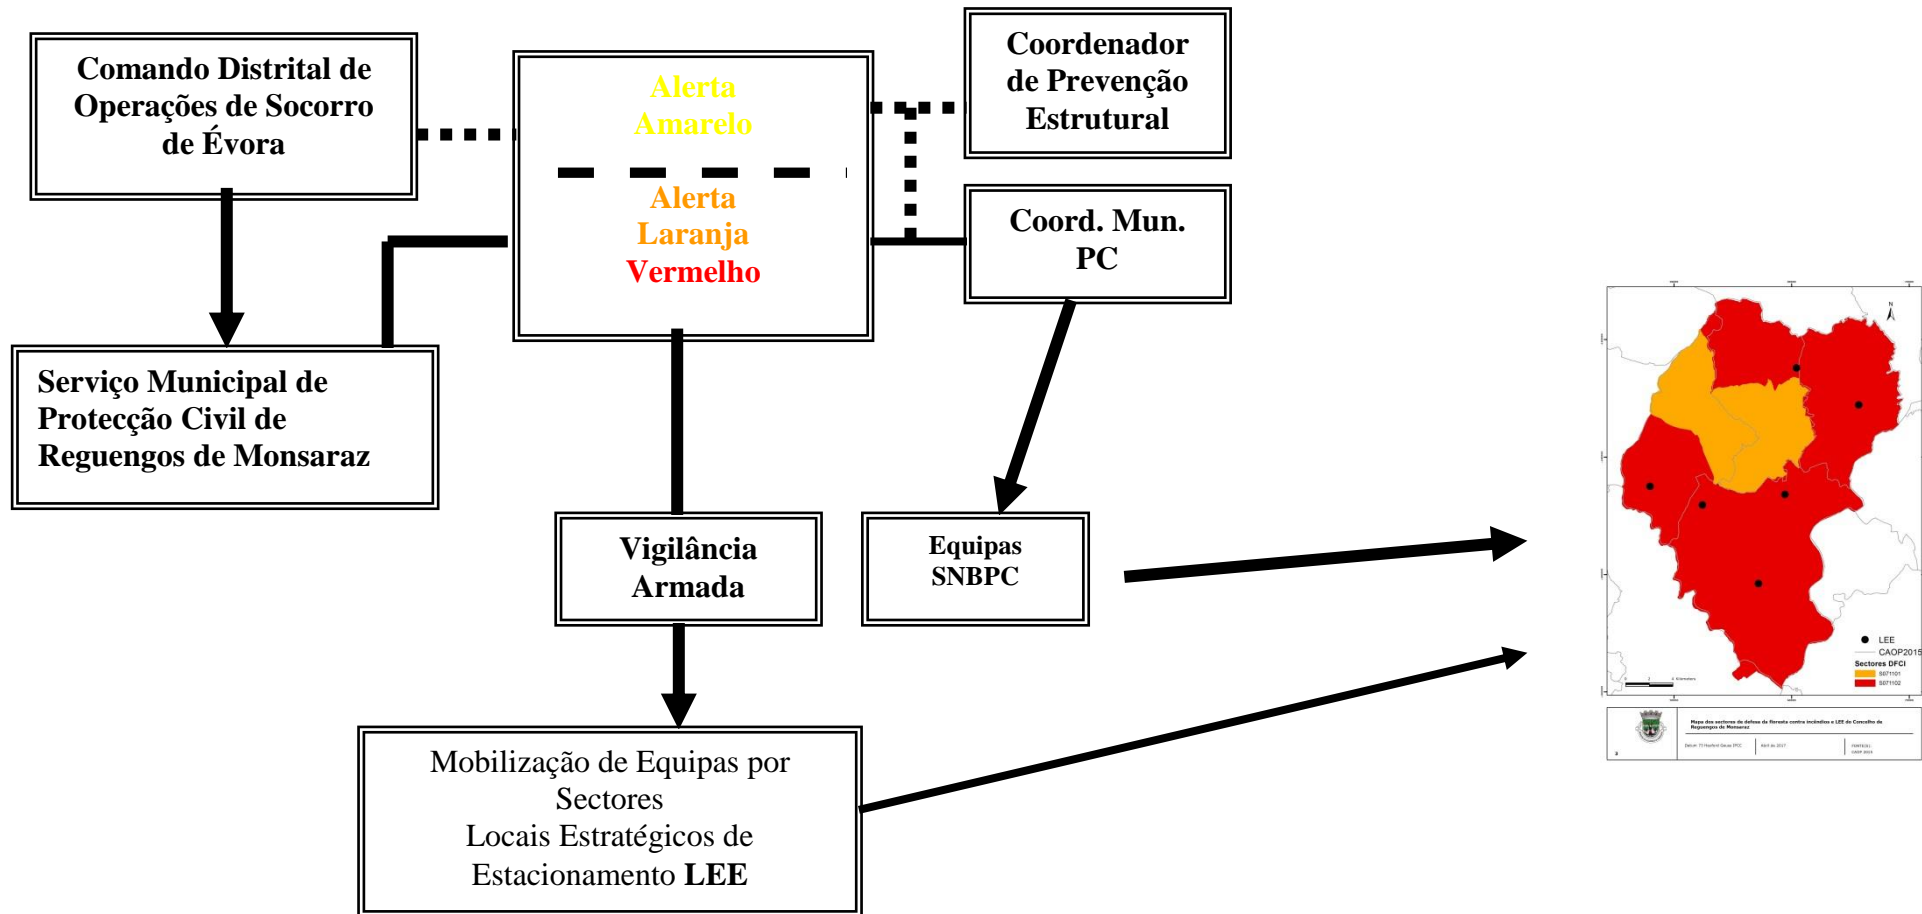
Comando Distrital de Operações de Socorro de Évora

Alerta Amarelo

Alerta Laranja Vermelho

Coordenador de Prevenção Estrutural

Coord. Mun. PC

Serviço Municipal de Protecção Civil de Reguengos de Monsaraz

Vigilância Armada

Equipas SNBPC

Mobilização de Equipas por Sectores
Locais Estratégicos de Estacionamento **LEE**

LEE
CAOP2015
Sectores DFCI
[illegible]
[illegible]

Mapa dos sectores de defesa da floresta contra incêndios e LEE do Concelho de Reguengos de Monsaraz